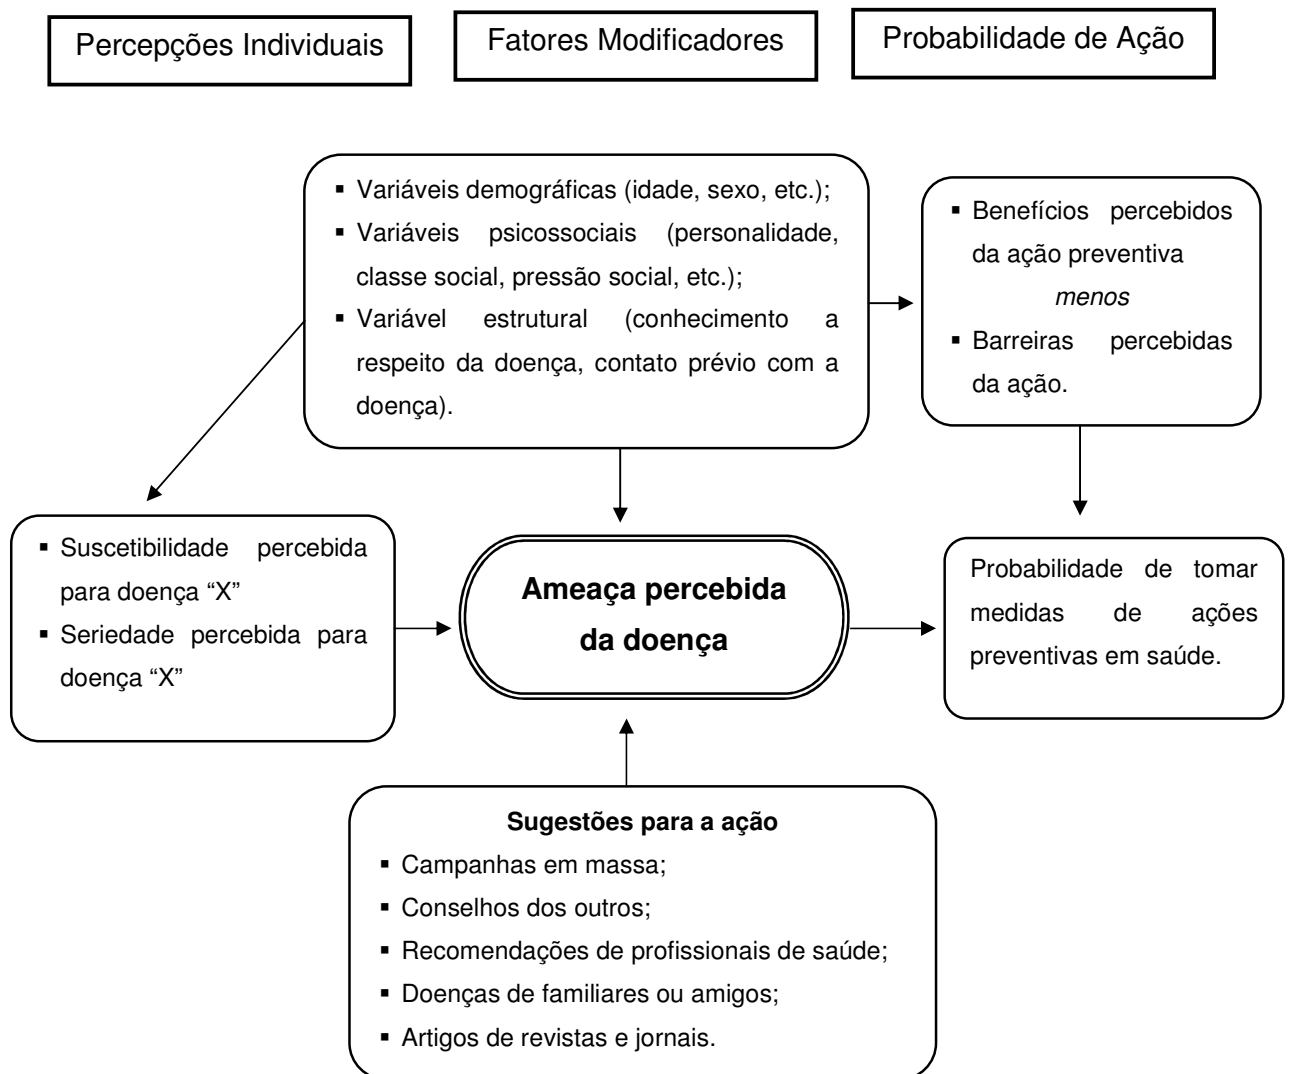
Percepções Individuais

Fatores Modificadores

Probabilidade de Ação

▪ Variáveis demográficas (idade, sexo, etc.);
▪ Variáveis psicossociais (personalidade, classe social, pressão social, etc.);
▪ Variável estrutural (conhecimento a respeito da doença, contato prévio com a doença).

▪ Benefícios percebidos da ação preventiva
*menos*
▪ Barreiras percebidas da ação.

▪ Suscetibilidade percebida para doença "X"
▪ Seriedade percebida para doença "X"

**Ameaça percebida da doença**

Probabilidade de tomar medidas de ações preventivas em saúde.

**Sugestões para a ação**
▪ Campanhas em massa;
▪ Conselhos dos outros;
▪ Recomendações de profissionais de saúde;
▪ Doenças de familiares ou amigos;
▪ Artigos de revistas e jornais.